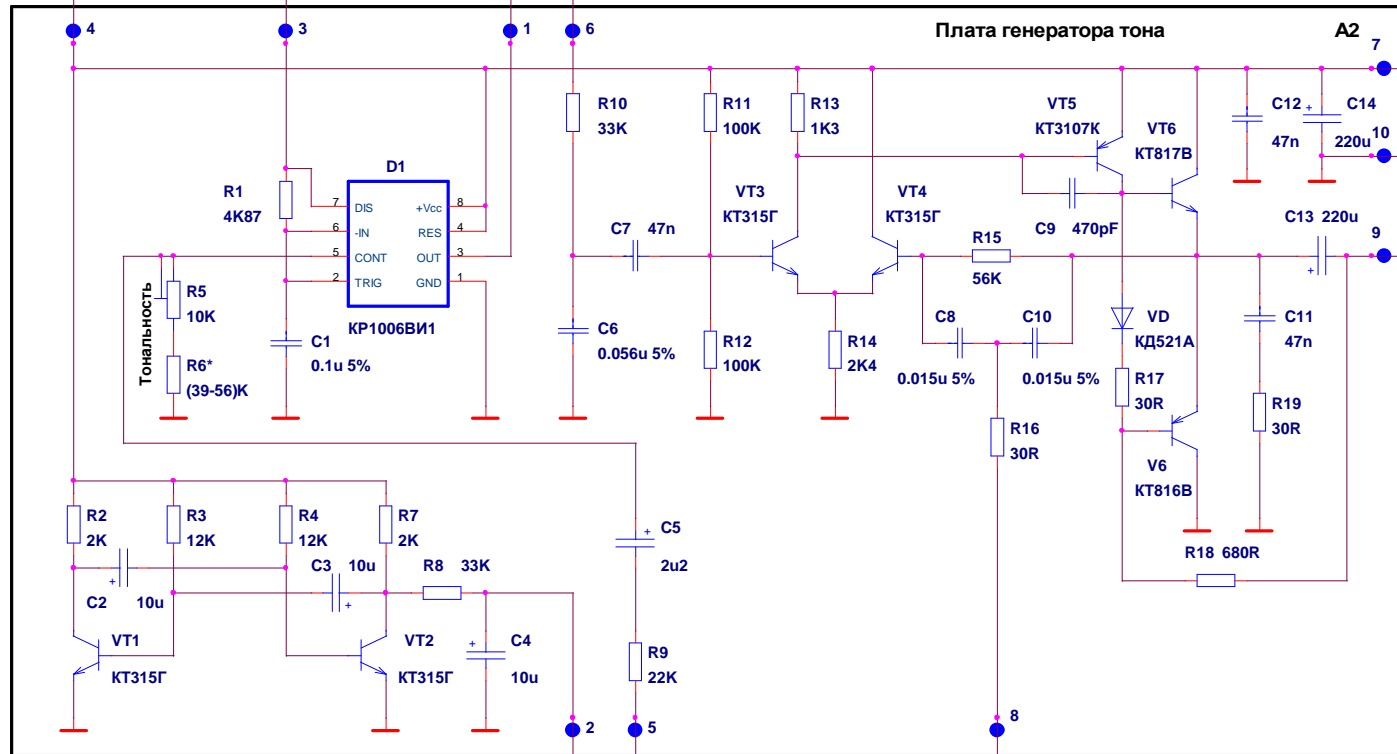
4
3
1
6
Плата генератора тона
A2
7
10
9
8
2
5

D1
7 DIS
6 -IN
5 CONT
2 TRIG
+Vcc 8
RES 4
OUT 3
GND 1
КР1006ВИ1

R1
4K87
C1
0.1u 5%
R5
10K
R6*
(39-56)K
Тональность
R10
33K
C6
0.056u 5%
C7 47n
R11
100K
R12
100K
R13
1K3
VT3
КТ315Г
VT4
КТ315Г
R14
2K4
R15
56K
C9 470pF
C8
0.015u 5%
C10
0.015u 5%
R16
30R
VT5
КТ3107К
VT6
КТ817В
VD
КД521А
R17
30R
V6
КТ816В
C12
47n
C14
220u
C13 220u
C11
47n
R19
30R
R18 680R
R2
2K
R3
12K
R4
12K
R7
2K
C2
10u
C3 10u
R8 33K
C4
10u
VT1
КТ315Г
VT2
КТ315Г
C5
2u2
R9
22K